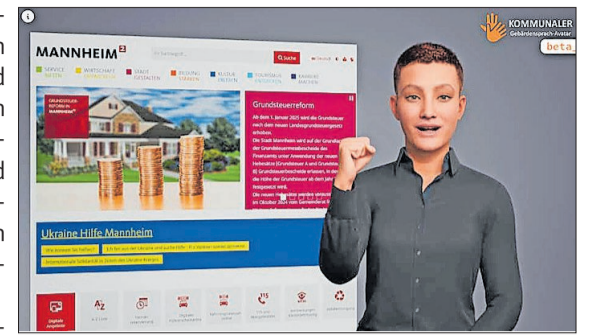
i

KOMMUNALER Gebärdensprach-Avatar

beta

MANNHEIM²

Suchbegriff...

Suche

SERVICE MELDEN

WIRTSCHAFT

STADT GESTALTEN

BILDUNG

KULTUR ERLEBEN

TOURISMUS

FAMILIE

GRUNDSTEUERREFORM IN MANNHEIM

Grundsteuerreform

Ab dem 1. Januar 2025 wird die Grundsteuer nach dem neuen Landesgrundsteuergesetz erhoben.

Ukraine Hilfe Mannheim

Digitale Angebote

A-Z